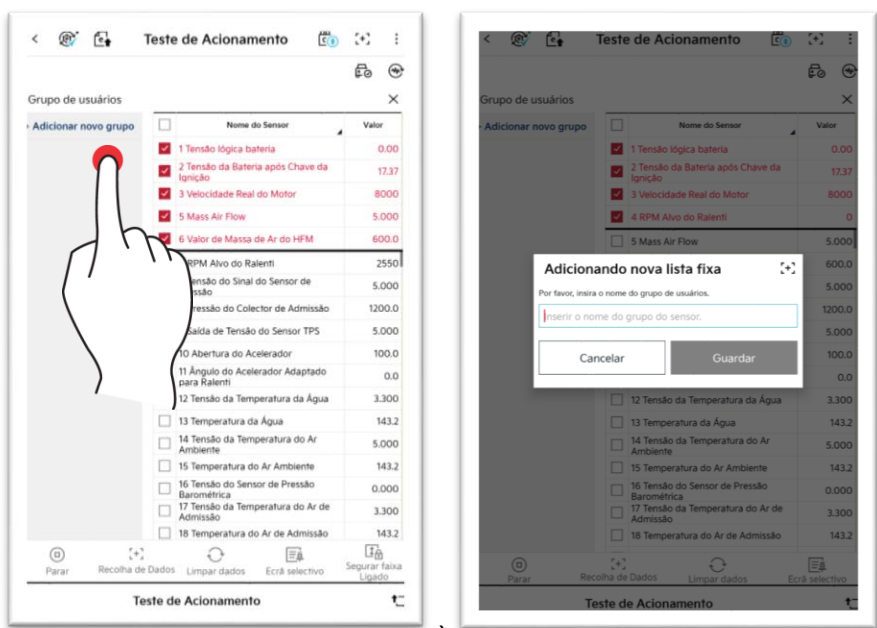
Teste de Acionamento

Grupo de usuários

Adicionar novo grupo

| | Nome do Sensor | Valor |
|---|---|---|
| ☑ | 1 Tensão lógica bateria | 0.00 |
| ☑ | 2 Tensão da Bateria após Chave da Ignição | 17.37 |
| ☑ | 3 Velocidade Real do Motor | 8000 |
| ☑ | 5 Mass Air Flow | 5.000 |
| ☑ | 6 Valor de Massa de Ar do HFM | 600.0 |
| | RPM Alvo do Ralenti | 2550 |
| | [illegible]ensão do Sinal do Sensor de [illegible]ssão | 5.000 |
| | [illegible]ressão do Colector de Admissão | 1200.0 |
| | Saída de Tensão do Sensor TPS | 5.000 |
| | 10 Abertura do Acelerador | 100.0 |
| | 11 Ângulo do Acelerador Adaptado para Ralenti | 0.0 |
| | 12 Tensão da Temperatura da Água | 3.300 |
| ☐ | 13 Temperatura da Água | 143.2 |
| ☐ | 14 Tensão da Temperatura do Ar Ambiente | 5.000 |
| ☐ | 15 Temperatura do Ar Ambiente | 143.2 |
| ☐ | 16 Tensão do Sensor de Pressão Barométrica | 0.000 |
| ☐ | 17 Tensão da Temperatura do Ar de Admissão | 3.300 |
| ☐ | 18 Temperatura do Ar de Admissão | 143.2 |

Parar Recolha de Dados Limpar dados Ecrã selectivo Segurar faixa Ligado

Teste de Acionamento

Teste de Acionamento

Grupo de usuários

Adicionar novo grupo

| | Nome do Sensor | Valor |
|---|---|---|
| ☑ | 1 Tensão lógica bateria | 0.00 |
| ☑ | 2 Tensão da Bateria após Chave da Ignição | 17.37 |
| ☑ | 3 Velocidade Real do Motor | 8000 |
| ☑ | 4 RPM Alvo do Ralenti | 0 |
| ☐ | 5 Mass Air Flow | 5.000 |
| | | 600.0 |
| | | 5.000 |
| | | 1200.0 |
| | | 5.000 |
| | | 100.0 |
| | | 0.0 |
| ☐ | 12 Tensão da Temperatura da Água | 3.300 |
| ☐ | 13 Temperatura da Água | 143.2 |
| ☐ | 14 Tensão da Temperatura do Ar Ambiente | 5.000 |
| ☐ | 15 Temperatura do Ar Ambiente | 143.2 |
| ☐ | 16 Tensão do Sensor de Pressão Barométrica | 0.000 |
| ☐ | 17 Tensão da Temperatura do Ar de Admissão | 3.300 |
| ☐ | 18 Temperatura do Ar de Admissão | 143.2 |

Adicionando nova lista fixa

Por favor, insira o nome do grupo de usuários.

Inserir o nome do grupo do sensor.

Cancelar Guardar

Parar Recolha de Dados Limpar dados Ecrã selectivo

Teste de Acionamento